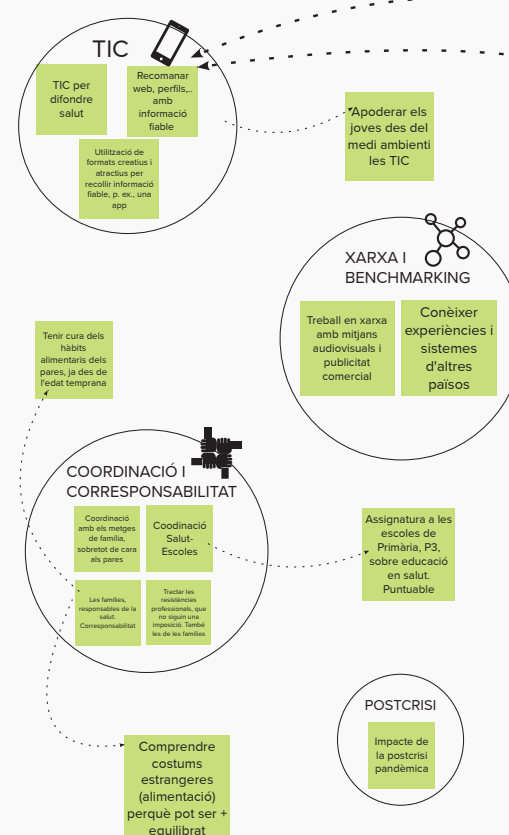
TIC

TIC per difondre salut

Recomanar web, perfils... amb informació fiable

Utilització de formats creatius i atractius per recollir informació fiable, p. ex., una app

Apoderar els joves des del medi ambienti les TIC

XARXA I BENCHMARKING

Treball en xarxa amb mitjans audiovisuals i publicitat comercial

Conèixer experiències i sistemes d'altres països

Tenir cura dels hàbits alimentaris dels pares, ja des de l'edat temprana

COORDINACIÓ I CORRESPONSABILITAT

Coordinació amb els metges de família, sobretot de cara als pares

Coodinació Salut-Escoles

Les famílies, responsables de la salut. Corresponsabilitat

Tractar les resistències professionals, que no siguin una imposició. També les de les famílies

Assignatura a les escoles de Primària, P3, sobre educació en salut. Puntuable

POSTCRISI

Impacte de la postcrisi pandèmica

Comprendre costums estrangeres (alimentació) perquè pot ser + equilibrat